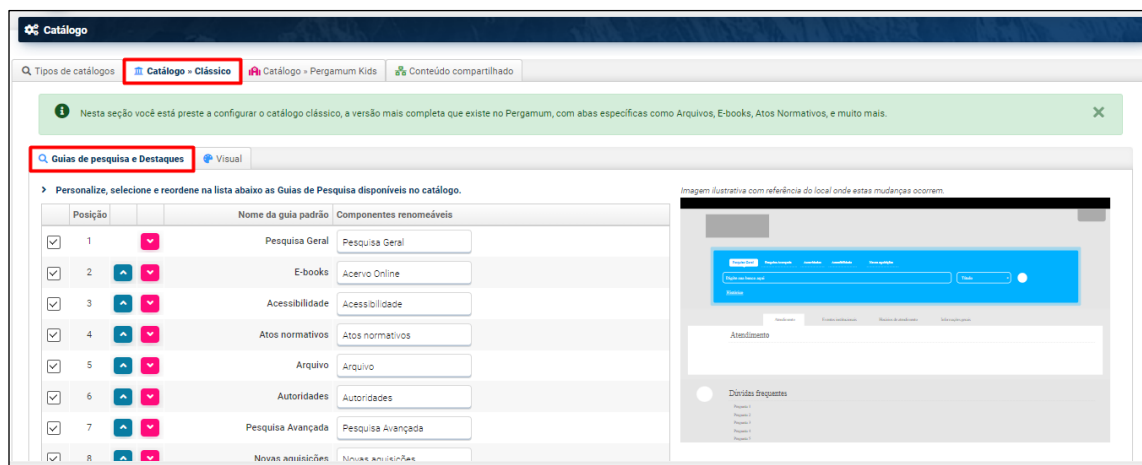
Catálogo

Tipos de catálogos | Catálogo » Clássico | Catálogo » Pergamum Kids | Conteúdo compartilhado

Nesta seção você está preste a configurar o catálogo clássico, a versão mais completa que existe no Pergamum, com abas específicas como Arquivos, E-books, Atos Normativos, e muito mais.

Guias de pesquisa e Destaques | Visual

Personalize, selecione e reordene na lista abaixo as Guias de Pesquisa disponíveis no catálogo.

| | Posição | | | Nome da guia padrão | Componentes renomeáveis |
|---|---|---|---|---|---|
| ☑ | 1 | | | Pesquisa Geral | Pesquisa Geral |
| ☑ | 2 | | | E-books | Acervo Online |
| ☑ | 3 | | | Acessibilidade | Acessibilidade |
| ☑ | 4 | | | Atos normativos | Atos normativos |
| ☑ | 5 | | | Arquivo | Arquivo |
| ☑ | 6 | | | Autoridades | Autoridades |
| ☑ | 7 | | | Pesquisa Avançada | Pesquisa Avançada |
| ☑ | 8 | | | Novas aquisições | Novas aquisições |

Imagem ilustrativa com referência do local onde estas mudanças ocorrem.

Atendimento

Dúvidas frequentes